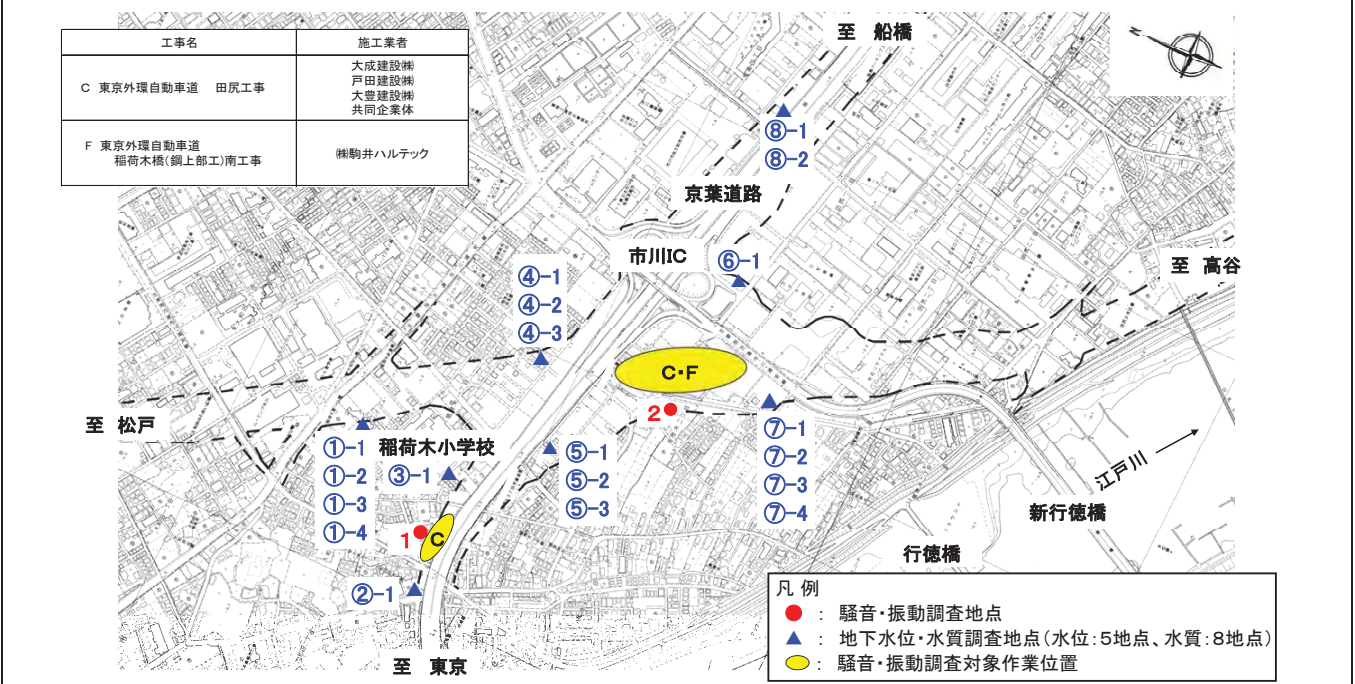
| 工事名 | 施工業者 |
|---|---|
| C 東京外環自動車道 田尻工事 | 大成建設㈱ 戸田建設㈱ 大豊建設㈱ 共同企業体 |
| F 東京外環自動車道 稲荷木橋(鋼上部工)南工事 | ㈱駒井ハルテック |

至 船橋

⑧-1
⑧-2

京葉道路

市川IC

⑥-1

④-1
④-2
④-3

至 高谷

C・F

2

至 松戸

①-1
①-2
①-3
①-4

稲荷木小学校

③-1

⑤-1
⑤-2
⑤-3

⑦-1
⑦-2
⑦-3
⑦-4

江戸川

新行徳橋

1

C

行徳橋

②-1

至 東京

凡 例
: 騒音・振動調査地点
: 地下水位・水質調査地点(水位:5地点、水質:8地点)
: 騒音・振動調査対象作業位置